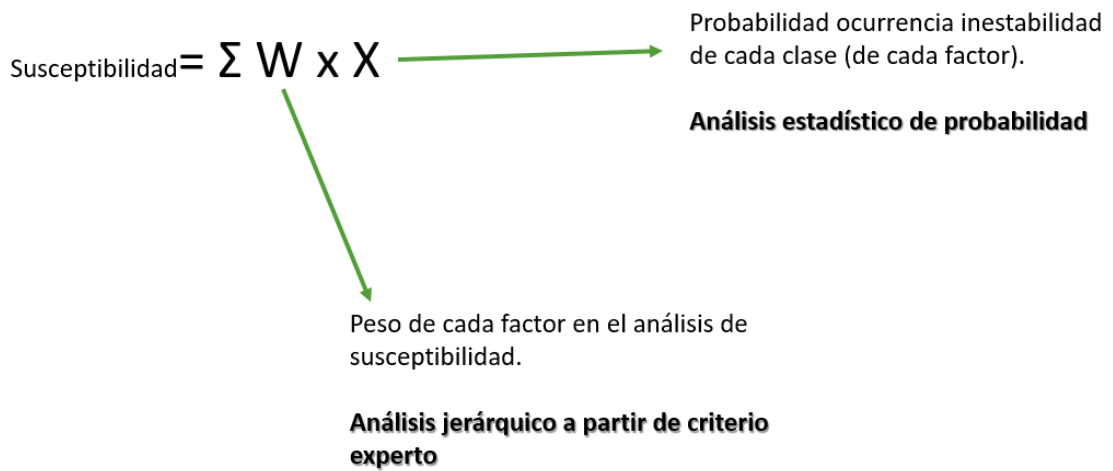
Susceptibilidad$= \Sigma W \times X$

Probabilidad ocurrencia inestabilidad de cada clase (de cada factor).

**Análisis estadístico de probabilidad**

Peso de cada factor en el análisis de susceptibilidad.

**Análisis jerárquico a partir de criterio experto**